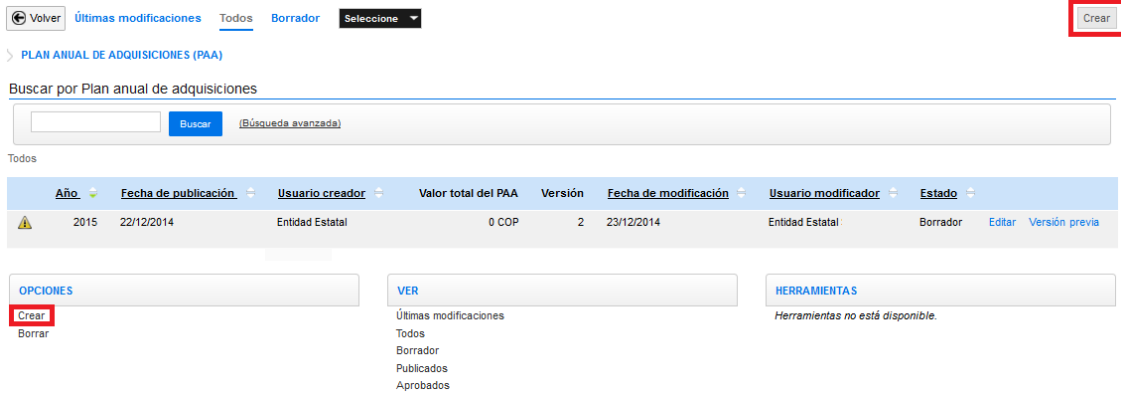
Volver Últimas modificaciones Todos Borrador Seleccione

Crear

PLAN ANUAL DE ADQUISICIONES (PAA)

Buscar por Plan anual de adquisiciones

Buscar (Búsqueda avanzada)

Todos

| | Año | Fecha de publicación | Usuario creador | Valor total del PAA | Versión | Fecha de modificación | Usuario modificador | Estado | |
|---|---|---|---|---|---|---|---|---|---|
| | 2015 | 22/12/2014 | Entidad Estatal | 0 COP | 2 | 23/12/2014 | Entidad Estatal | Borrador | Editar Versión previa |

OPCIONES
Crear
Borrar

VER
Últimas modificaciones
Todos
Borrador
Publicados
Aprobados

HERRAMIENTAS
Herramientas no está disponible.